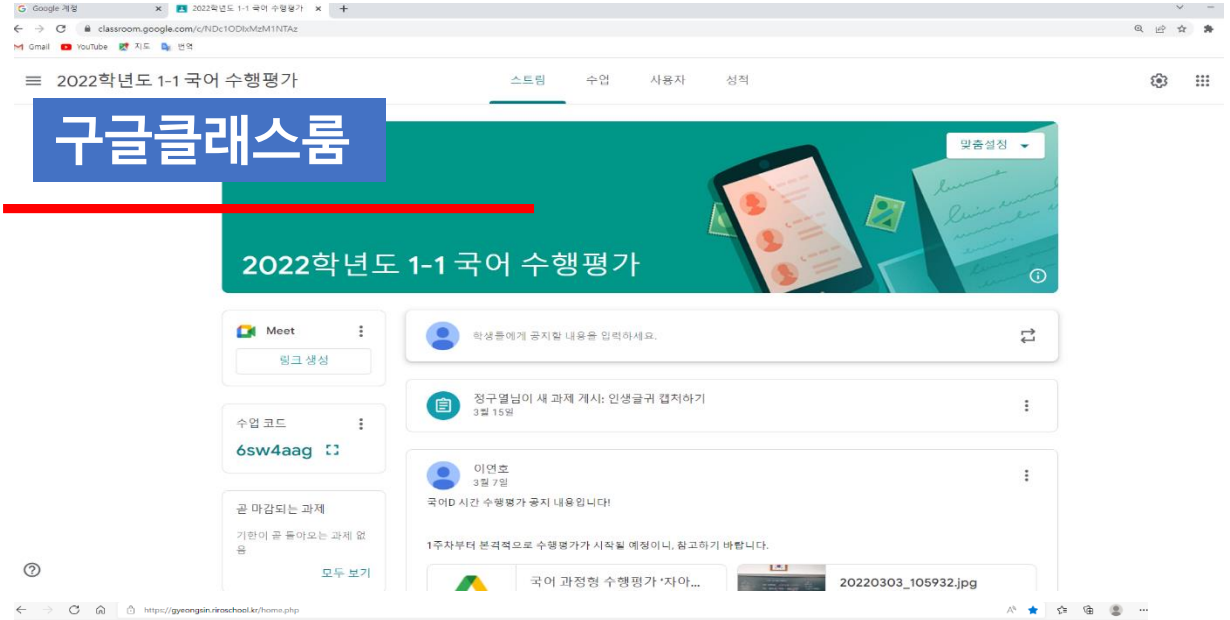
Google 계정 ×
2022학년도 1-1 국어 수행평가 ×
classroom.google.com/c/NDc1ODIxMzM1NTAz
Gmail YouTube 지도 번역

2022학년도 1-1 국어 수행평가
스트림 수업 사용자 성적

구글클래스룸

맞춤설정

2022학년도 1-1 국어 수행평가

Meet
링크 생성

수업 코드
6sw4aag

곧 마감되는 과제
기한이 곧 돌아오는 과제 없음
모두 보기

학생들에게 공지할 내용을 입력하세요.

정구열님이 새 과제 게시: 인생글귀 캡처하기
3월 15일

이연호
3월 7일
국어D 시간 수행평가 공지 내용입니다!

1주차부터 본격적으로 수행평가가 시작될 예정이니, 참고하기 바랍니다.

국어 과정형 수행평가 '자아...
20220303_105932.jpg

https://gyeongsin.riroschool.kr/home.php